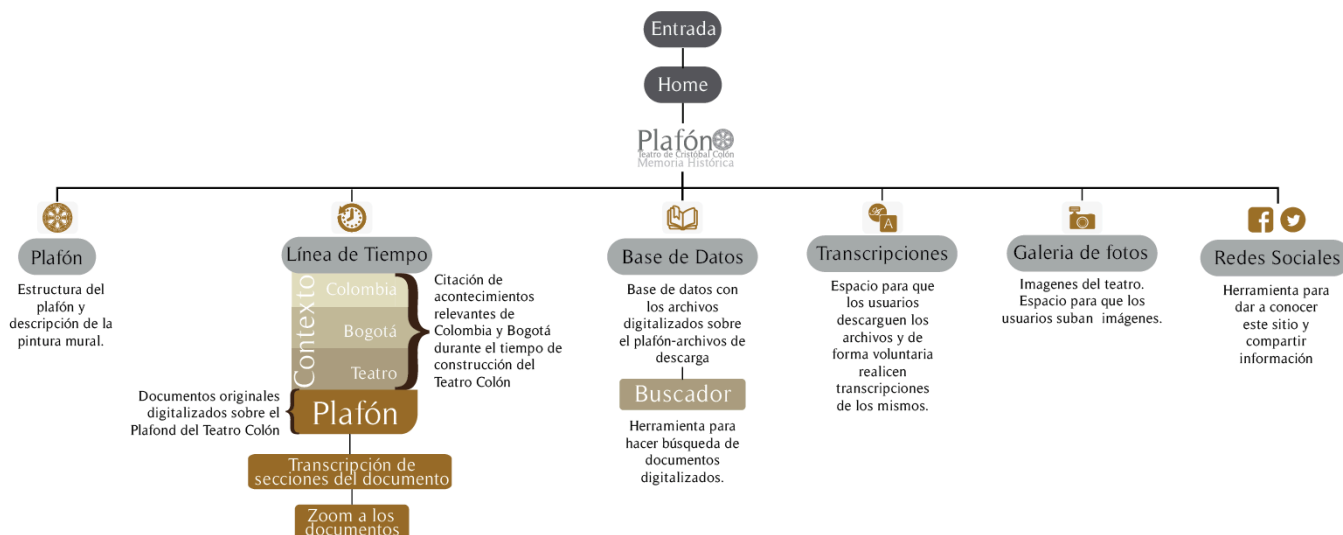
Entrada

Home

Plafón
Teatro de Cristóbal Colón
Memoria Histórica

Plafon

Estructura del plafón y descripción de la pintura mural.

Línea de Tiempo

Contexto

Colombia

Bogotá

Teatro

Citación de acontecimientos relevantes de Colombia y Bogotá durante el tiempo de construcción del Teatro Colón

Documentos originales digitalizados sobre el Plafond del Teatro Colón

Plafón

Transcripción de secciones del documento

Zoom a los documentos

Base de Datos

Base de datos con los archivos digitalizados sobre el plafón-archivos de descarga

Buscador

Herramienta para hacer búsqueda de documentos digitalizados.

Transcripciones

Espacio para que los usuarios descarguen los archivos y de forma voluntaria realicen transcripciones de los mismos.

Galeria de fotos

Imagenes del teatro. Espacio para que los usuarios suban imágenes.

Redes Sociales

Herramienta para dar a conocer este sitio y compartir información